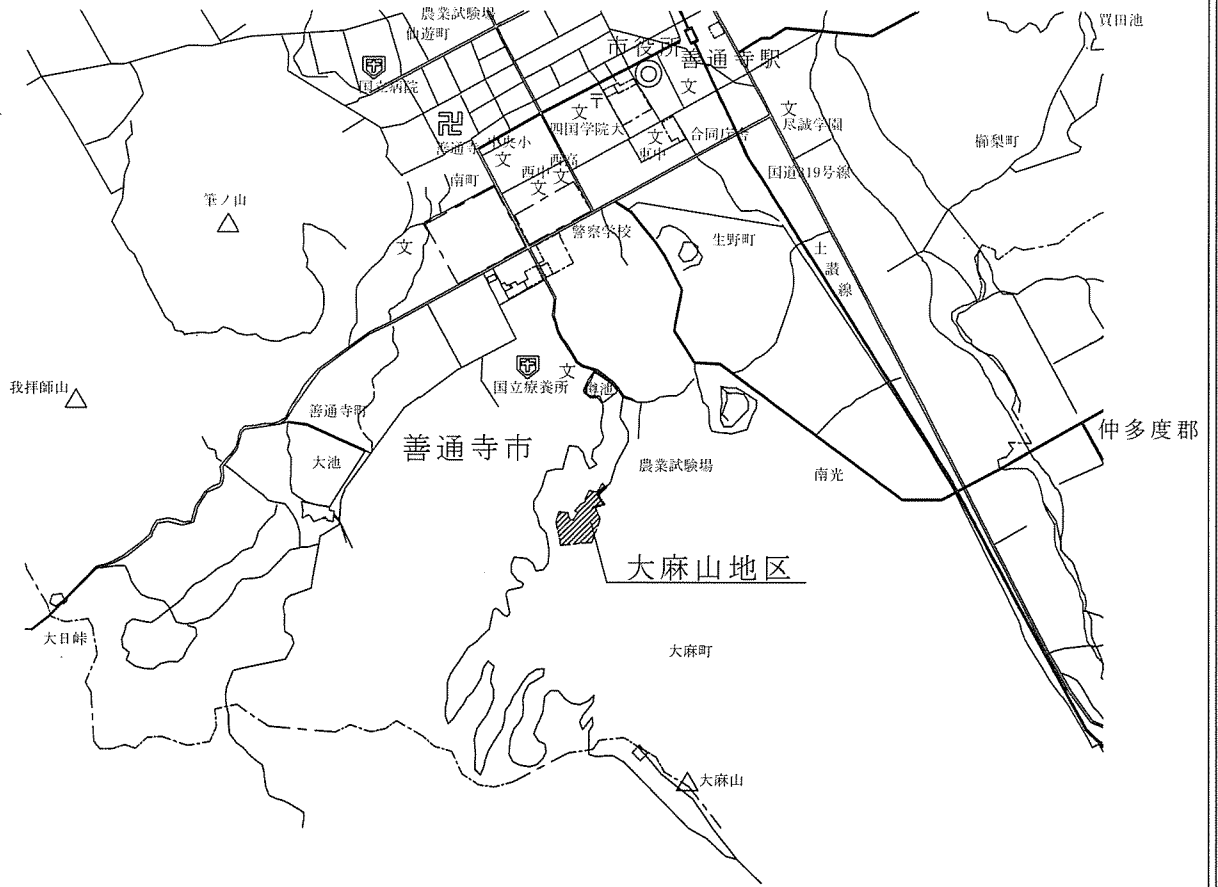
農業試験場
仙遊町
国立病院
市役所
善通寺駅
買田池
文
文
四国学院大
文
尽誠学園
善通寺
中央小
文
合同庁舎
櫛梨町
文
西中
西高
東中
南町
文
国道319号線
筆ノ山
警察学校
生野町
文
土讃線
国立療養所
文
我拝師山
鐘池
善通寺町
善通寺市
仲多度郡
大池
農業試験場
南光
大麻山地区
大日峠
大麻町
大麻山